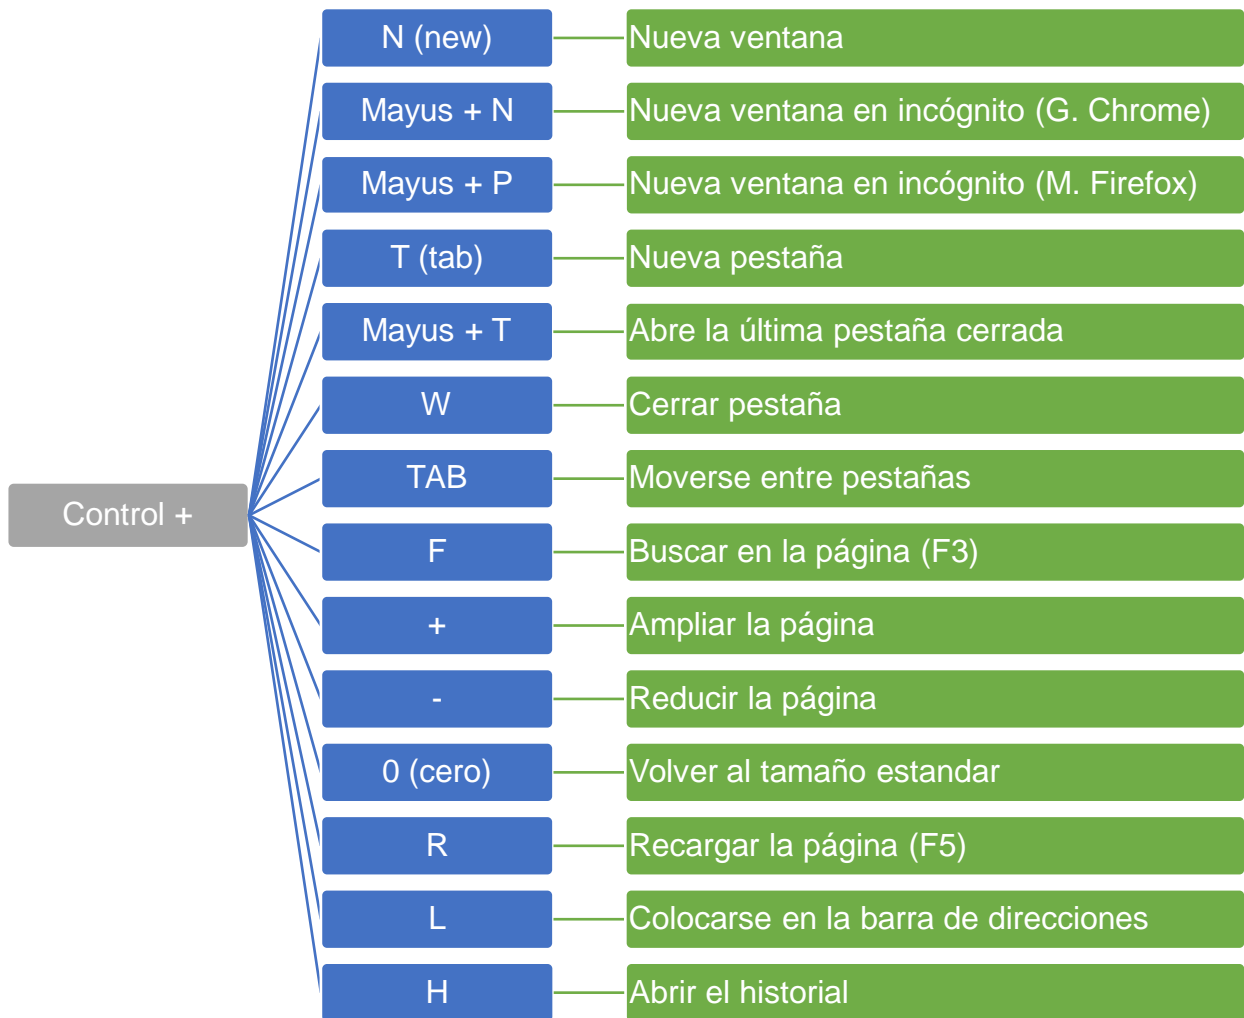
Control +

| | |
|---|---|
| N (new) | Nueva ventana |
| Mayus + N | Nueva ventana en incógnito (G. Chrome) |
| Mayus + P | Nueva ventana en incógnito (M. Firefox) |
| T (tab) | Nueva pestaña |
| Mayus + T | Abre la última pestaña cerrada |
| W | Cerrar pestaña |
| TAB | Moverse entre pestañas |
| F | Buscar en la página (F3) |
| + | Ampliar la página |
| - | Reducir la página |
| 0 (cero) | Volver al tamaño estandar |
| R | Recargar la página (F5) |
| L | Colocarse en la barra de direcciones |
| H | Abrir el historial |